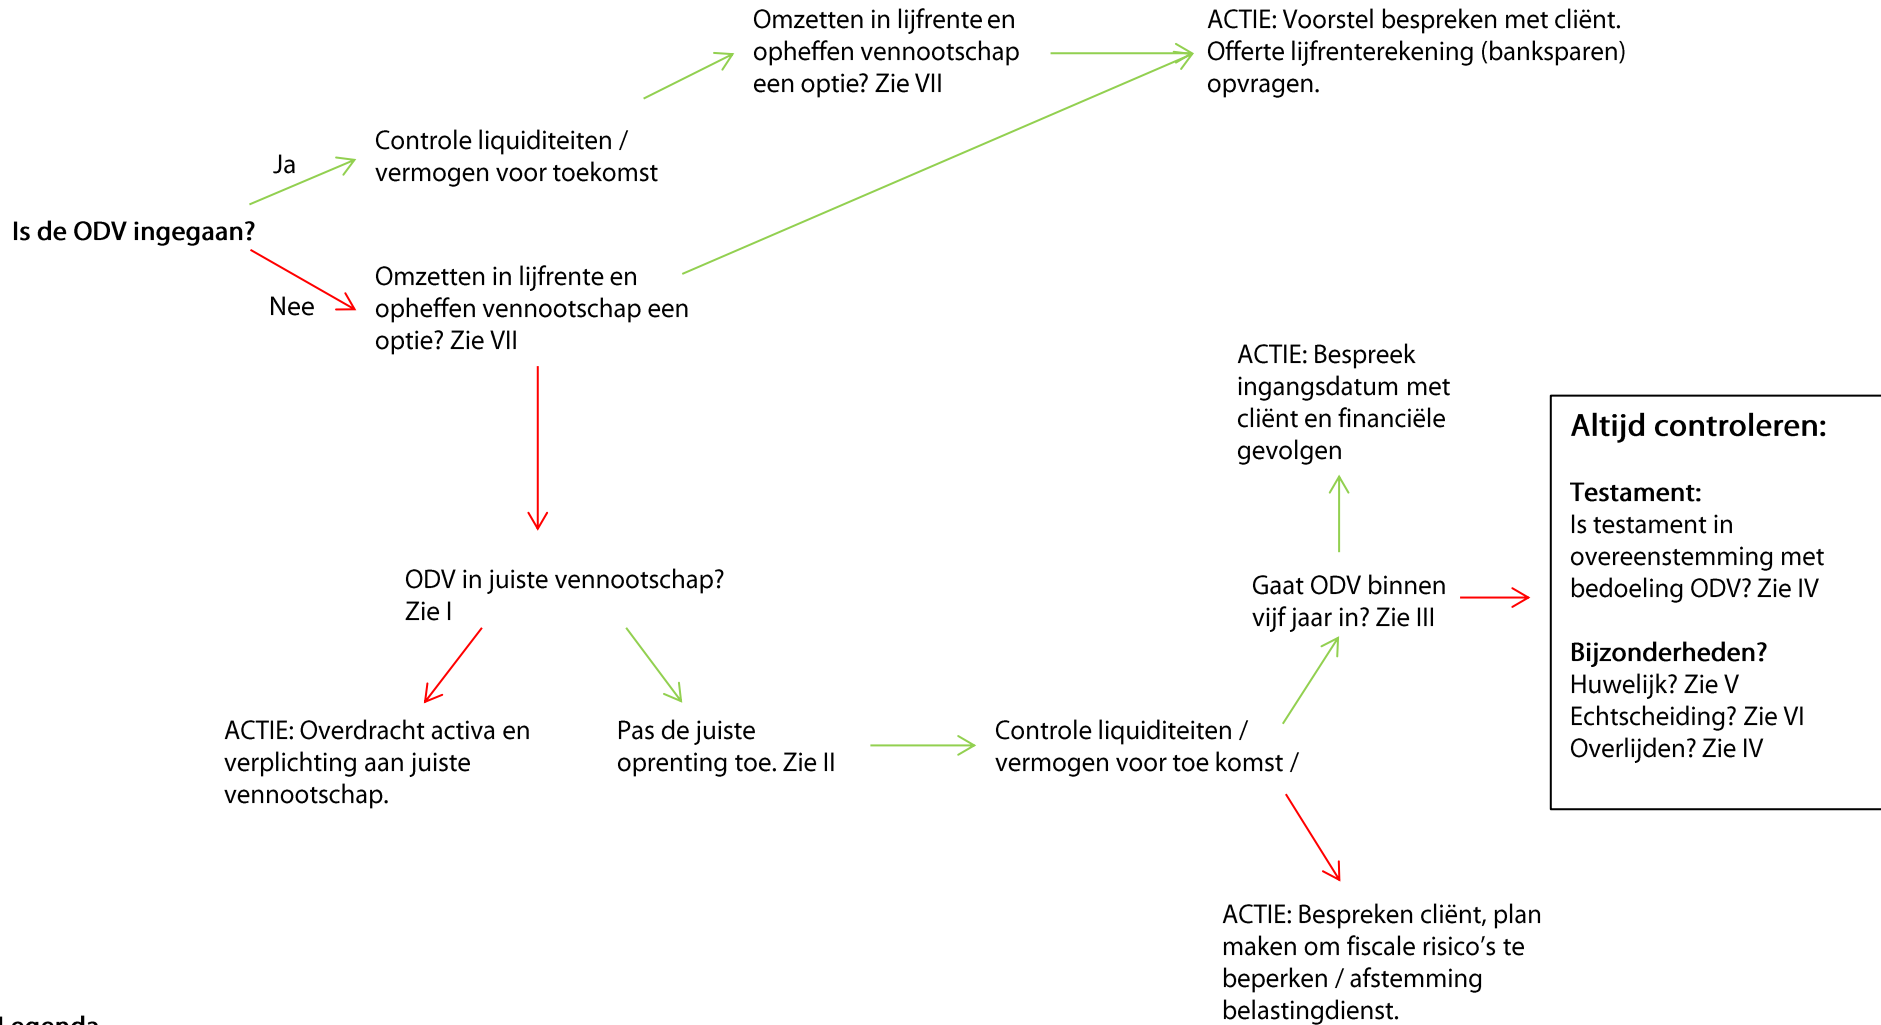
Omzetten in lijfrente en opheffen vennootschap een optie? Zie VII

ACTIE: Voorstel bespreken met cliënt. Offerte lijfrenterekening (banksparen) opvragen.

Ja

Controle liquiditeiten / vermogen voor toekomst

Is de ODV ingegaan?

Nee

Omzetten in lijfrente en opheffen vennootschap een optie? Zie VII

ACTIE: Bespreek ingangsdatum met cliënt en financiële gevolgen

Altijd controleren:

Testament:
Is testament in overeenstemming met bedoeling ODV? Zie IV

Bijzonderheden?
Huwelijk? Zie V
Echtscheiding? Zie VI
Overlijden? Zie IV

ODV in juiste vennootschap? Zie I

Gaat ODV binnen vijf jaar in? Zie III

ACTIE: Overdracht activa en verplichting aan juiste vennootschap.

Pas de juiste oprenting toe. Zie II

Controle liquiditeiten / vermogen voor toe komst /

ACTIE: Bespreken cliënt, plan maken om fiscale risico's te beperken / afstemming belastingdienst.

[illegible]